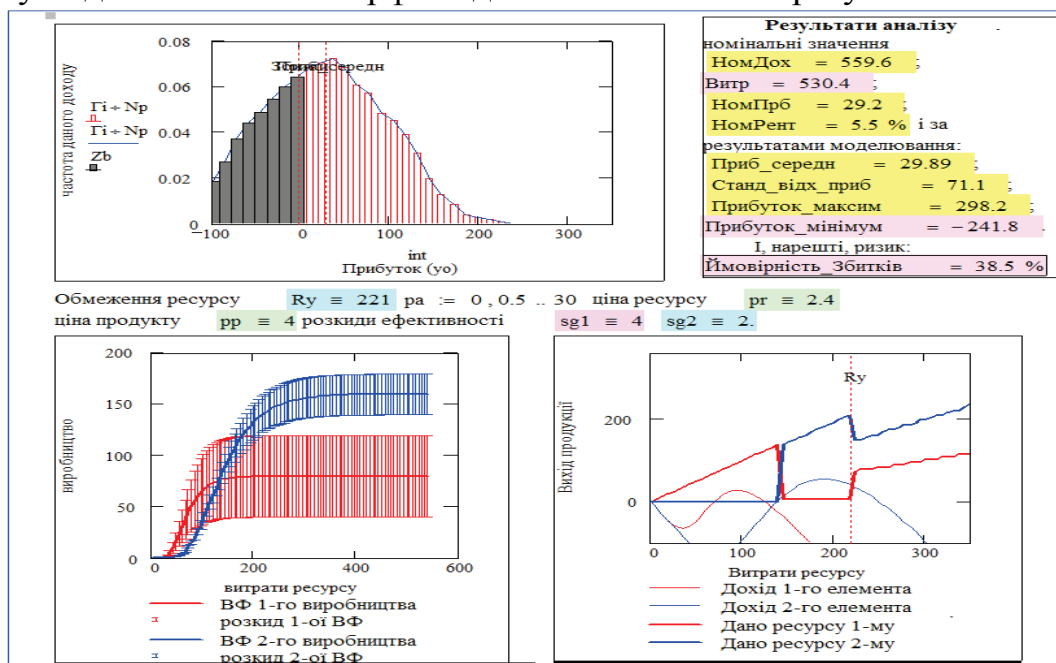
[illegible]

0.08
0.06
0.04
0.02
0
частота даного доходу
Гі + Np
Гі + Np
Zb
Збитки Приб_середн
−100 0 100 200 300
int
Прибуток (уо)

Результати аналізу
номінальні значення
НомДох = 559.6 ;
Витр = 530.4 ;
НомПрб = 29.2 ;
НомРент = 5.5 % і за
результатами моделювання:
Приб_середн = 29.89 ;
Станд_відх_приб = 71.1 ;
Прибуток_максим = 298.2 ;
Прибуток_мінімум = −241.8 .
І, нарешті, ризик:
Ймовірність_Збитків = 38.5 %

Обмеження ресурсу Ry ≡ 221 pa := 0, 0.5 .. 30 ціна ресурсу pr ≡ 2.4
ціна продукту pp ≡ 4 розкиди ефективності sg1 ≡ 4 sg2 ≡ 2.

200
150
100
50
0
виробництво
0 200 400 600
витрати ресурсу
ВФ 1-го виробництва
розкид 1-ої ВФ
ВФ 2-го виробництва
розкид 2-ої ВФ

Ry
200
0
Вихід продукції
0 100 200 300
Витрати ресурсу
Дохід 1-го елемента
Дохід 2-го елемента
Дано ресурсу 1-му
Дано ресурсу 2-му